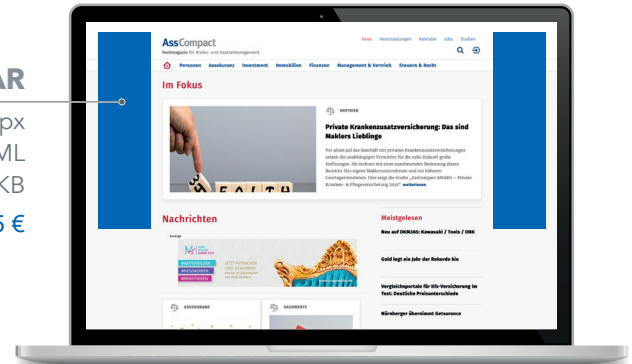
AR
px
ML
KB
5 €

AssCompact
Fachmagazin für Risiko- und Kapitalmanagement
News Veranstaltungen Kalender Jobs Studien
Personen Assekuranz Investment Immobilien Finanzen Management & Vertrieb Steuern & Recht

Im Fokus

WERBUNG
Private Krankenzusatzversicherung: Das sind Maklers Lieblinge
Vor allem auf das Geschäft mit privaten Krankenzusatzversicherungen setzen die unabhängigen Vermittler für die nahe Zukunft große Hoffnungen. Sie rechnen mit einer zunehmenden Bedeutung dieses Bereichs fürs eigene Maklerunternehmen und mit höheren Courtageeinnahmen. Das zeigt die Studie „AssCompact AWARD – Private Kranken- & Pflegeversicherung 2022". weiterlesen

Nachrichten
Anzeige
JETZT BEWERBEN UND GEWINNEN
#MAKLERPOOL #VERSICHERER #INVESTMENT #INVESTIEREN
ASSEKURANZ
SACHWERTE

Meistgelesen
Neu auf DKM365: Kawasaki / Tools / DNK
Gold legt ein Jahr der Rekorde hin
Vergleichsportale für Kfz-Versicherung im Test: Deutliche Preisunterschiede
Nürnberger übernimmt Getsurance